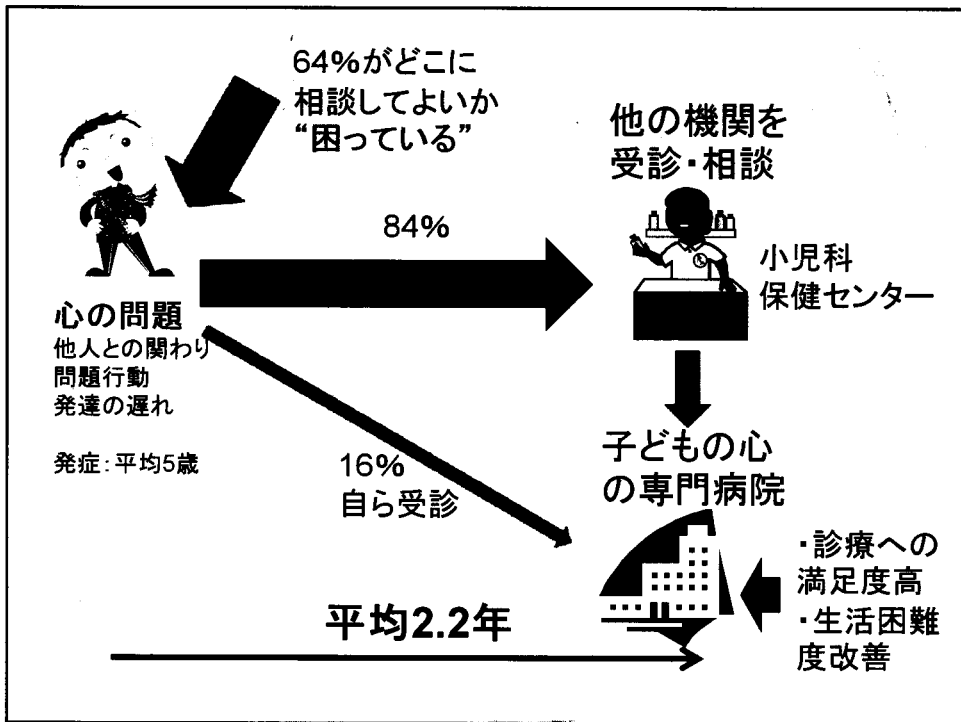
64%がどこに相談してよいか“困っている”

他の機関を受診・相談

84%

小児科
保健センター

心の問題
他人との関わり
問題行動
発達の遅れ

発症：平均5歳

16%
自ら受診

子どもの心の専門病院

・診療への満足度高
・生活困難度改善

平均2.2年